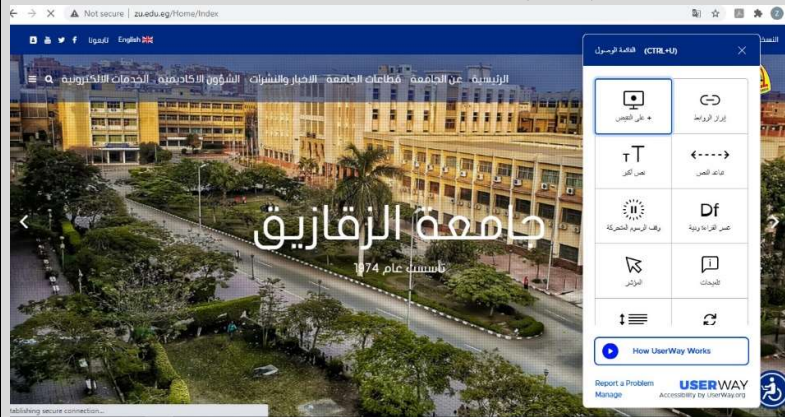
Not secure | zu.edu.eg/Home/Index

تابعونا English

الرئيسية عن الجامعة قطاعات الجامعة الاخبار والنشرات الشؤون الاكاديمية الخدمات الالكترونية

جامعة الزقازيق
تأسست عام 1974

القائمة الوصول (CTRL+U)

على الشاشة +

إبراز الروابط

نص أكبر

تباعد النص

وقف الرسوم المتحركة

عسر القراءة ودية

المؤشر

تلميحات

How UserWay Works

Report a Problem
Manage

USERWAY
Accessibility by UserWay.org

tablishing secure connection...